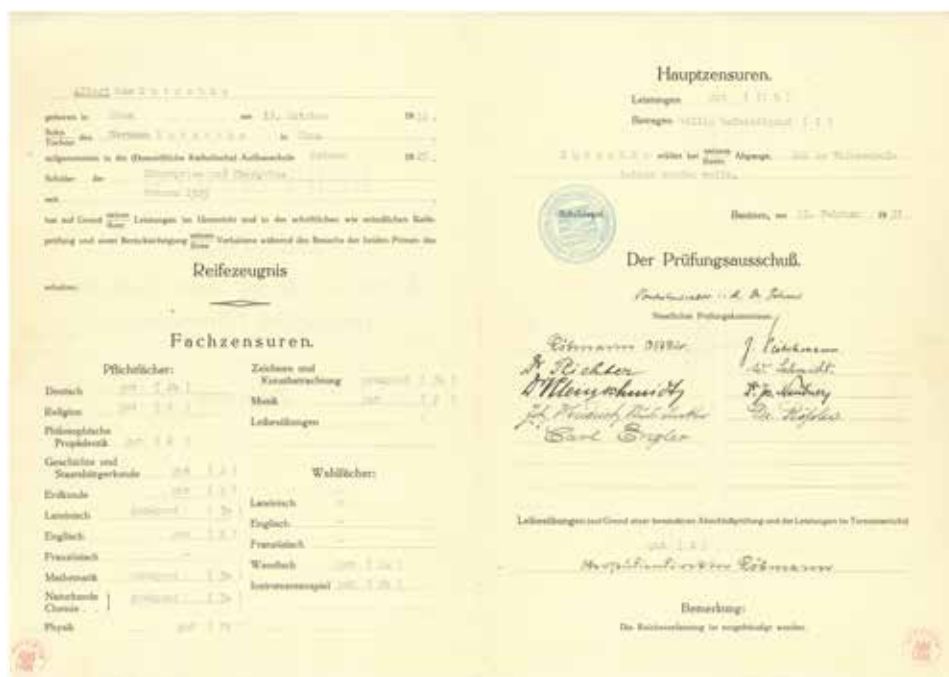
Albert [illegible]

geboren in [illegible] am 13. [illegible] 19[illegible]

Sohn / Tochter des Hermann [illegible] in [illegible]

aufgenommen in die öffentliche Katholische Aufbauschule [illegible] 19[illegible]

Schüler der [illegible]

seit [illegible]

hat auf Grund seiner / ihrer Leistungen im Unterricht und in der schriftlichen wie mündlichen Reifeprüfung und unter Berücksichtigung seines / ihres Verhaltens während des Besuchs der beiden Primen das

Reifezeugnis

erhalten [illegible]

Fachzensuren.

Pflichtfächer:

| | |
|---|---|
| Deutsch | gut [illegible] |
| Religion | gut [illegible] |
| Philosophische Propädeutik | gut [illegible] |
| Geschichte und Staatsbürgerkunde | gut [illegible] |
| Erdkunde | gut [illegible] |
| Lateinisch | genügend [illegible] |
| Englisch | gut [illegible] |
| Französisch | — |
| Mathematik | genügend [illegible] |
| Naturkunde Chemie | genügend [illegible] |
| Physik | gut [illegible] |

| | |
|---|---|
| Zeichnen und Kunstbetrachtung | genügend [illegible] |
| Musik | gut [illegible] |
| Leibesübungen | |

Wahlfächer:

| | |
|---|---|
| Lateinisch | — |
| Englisch | — |
| Französisch | — |
| Werkfach | gut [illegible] |
| Instrumentenspiel | gut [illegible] |

Hauptzensuren.

Leistungen gut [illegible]

Betragen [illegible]

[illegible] wählt bei seinem / ihrem Abgange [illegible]

Schulsiegel

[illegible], am 13. Februar 19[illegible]

Der Prüfungsausschuß.

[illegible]

Staatlicher Prüfungskommissar.

Rötmann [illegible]
Dr. Richter
Dr. Kleinschmidt
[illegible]
Carl Engler
J. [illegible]
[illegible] Schmidt
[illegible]
Dr. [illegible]

Leibesübungen (auf Grund einer besonderen Abschlußprüfung und der Leistungen im Turnunterricht)

gut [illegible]

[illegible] Rötmann

Bemerkung:

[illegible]